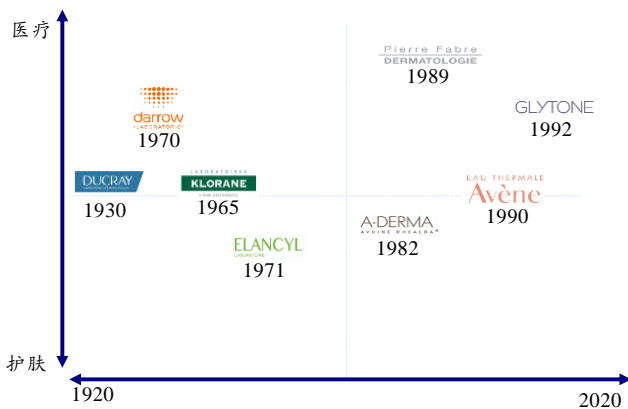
医疗

Pierre Fabre
DERMATOLOGIE
1989

darrow
LABORATOIRES
1970

GLYTONE
1992

DUCRAY
1930

LABORATOIRES
KLORANE
1965

EAU THERMALE
Avène
1990

A-DERMA
AVOINE RHEALBA
1982

ELANCYL
LABORATOIRE
1971

护肤

1920

2020